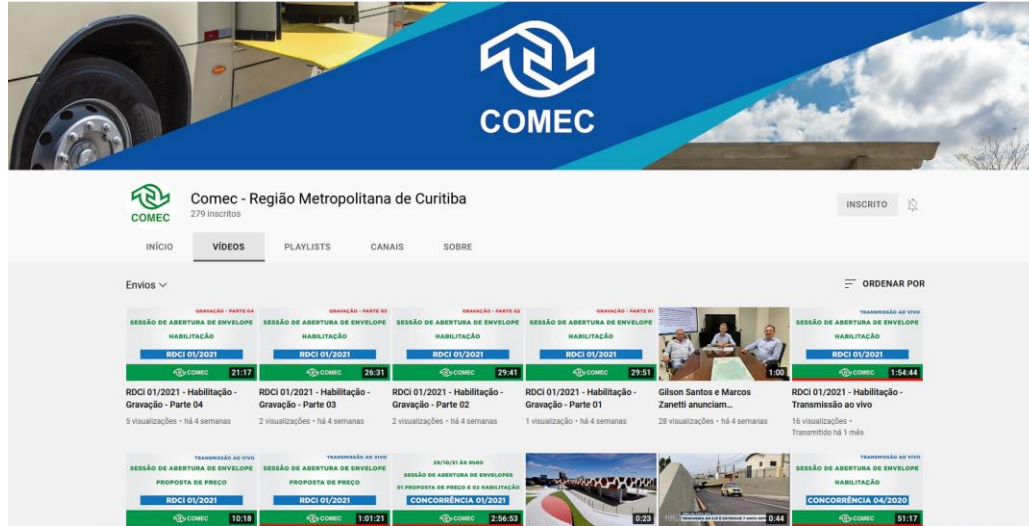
COMEC

COMEC
Comec - Região Metropolitana de Curitiba
279 inscritos

INSCRITO

INÍCIO
VÍDEOS
PLAYLISTS
CANAIS
SOBRE

Envios

ORDENAR POR

GRAVAÇÃO - PARTE 04
SESSÃO DE ABERTURA DE ENVELOPE
HABILITAÇÃO
RDCI 01/2021
COMEC
21:17
RDCi 01/2021 - Habilitação - Gravação - Parte 04
5 visualizações • há 4 semanas

GRAVAÇÃO - PARTE 03
SESSÃO DE ABERTURA DE ENVELOPE
HABILITAÇÃO
RDCI 01/2021
COMEC
26:31
RDCi 01/2021 - Habilitação - Gravação - Parte 03
2 visualizações • há 4 semanas

GRAVAÇÃO - PARTE 02
SESSÃO DE ABERTURA DE ENVELOPE
HABILITAÇÃO
RDCI 01/2021
COMEC
29:41
RDCi 01/2021 - Habilitação - Gravação - Parte 02
2 visualizações • há 4 semanas

GRAVAÇÃO - PARTE 01
SESSÃO DE ABERTURA DE ENVELOPE
HABILITAÇÃO
RDCI 01/2021
COMEC
29:51
RDCi 01/2021 - Habilitação - Gravação - Parte 01
1 visualização • há 4 semanas

1:00
Gilson Santos e Marcos Zanetti anunciam...
28 visualizações • há 4 semanas

TRANSMISSÃO AO VIVO
SESSÃO DE ABERTURA DE ENVELOPE
HABILITAÇÃO
RDCI 01/2021
COMEC
1:54:44
RDCi 01/2021 - Habilitação - Transmissão ao vivo
16 visualizações •
Transmitido há 1 mês

TRANSMISSÃO AO VIVO
SESSÃO DE ABERTURA DE ENVELOPE
PROPOSTA DE PREÇO
RDCI 01/2021
COMEC
10:18

TRANSMISSÃO AO VIVO
SESSÃO DE ABERTURA DE ENVELOPE
PROPOSTA DE PREÇO
RDCI 01/2021
COMEC
1:01:21

20/10/21 ÀS 09:00
SESSÃO DE ABERTURA DE ENVELOPES
01 PROPOSTA DE PREÇO E 02 HABILITAÇÃO
CONCORRÊNCIA 01/2021
COMEC
2:56:53

0:23

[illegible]
0:44

TRANSMISSÃO AO VIVO
SESSÃO DE ABERTURA DE ENVELOPE
HABILITAÇÃO
CONCORRÊNCIA 04/2020
COMEC
51:17